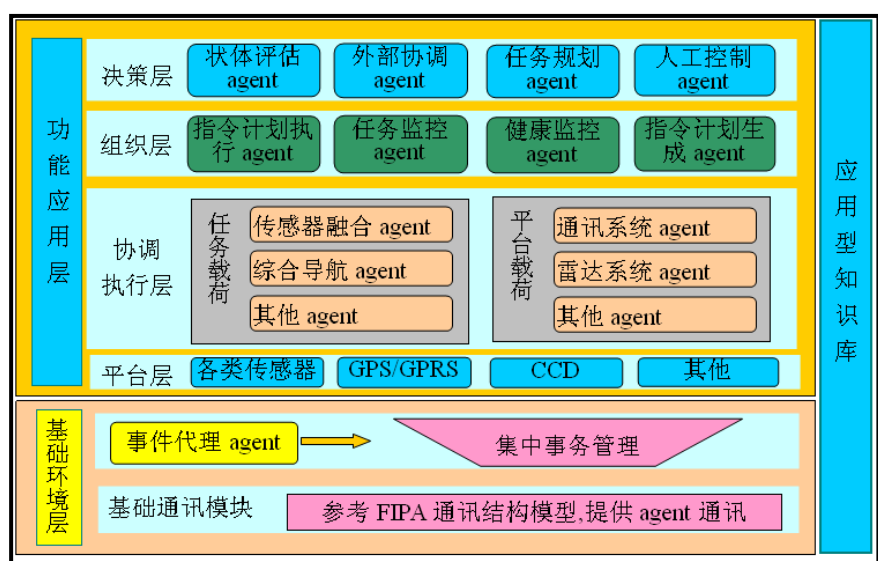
功能应用层

决策层
状体评估 agent
外部协调 agent
任务规划 agent
人工控制 agent

组织层
指令计划执行 agent
任务监控 agent
健康监控 agent
指令计划生成 agent

协调执行层
任务载荷
传感器融合 agent
综合导航 agent
其他 agent
平台载荷
通讯系统 agent
雷达系统 agent
其他 agent

平台层
各类传感器
GPS/GPRS
CCD
其他

应用型知识库

基础环境层
事件代理 agent
集中事务管理
基础通讯模块
参考 FIPA 通讯结构模型,提供 agent 通讯